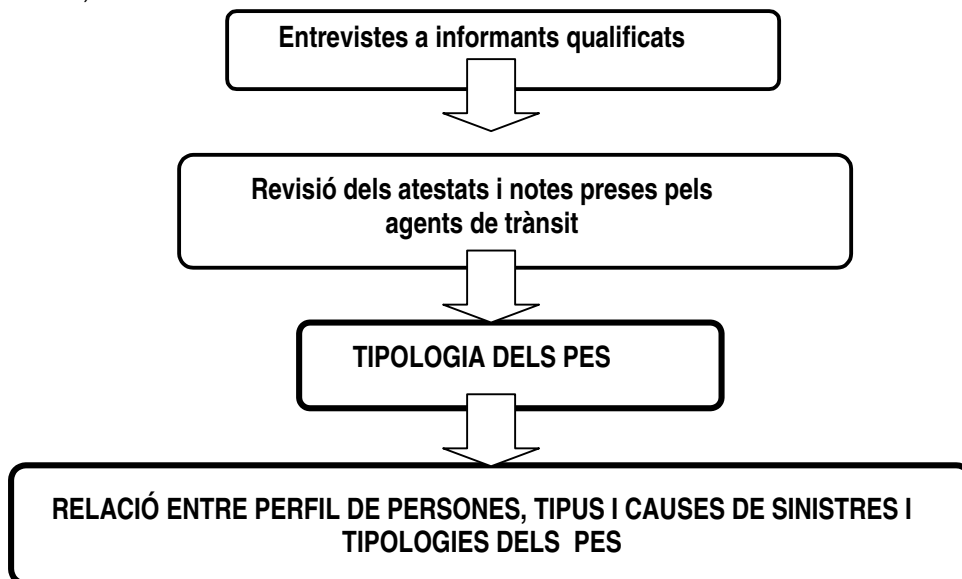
Entrevistes a informants qualificats

Revisió dels atestats i notes preses pels agents de trànsit

TIPOLOGIA DELS PES

RELACIÓ ENTRE PERFIL DE PERSONES, TIPUS I CAUSES DE SINISTRES I TIPOLOGIES DELS PES